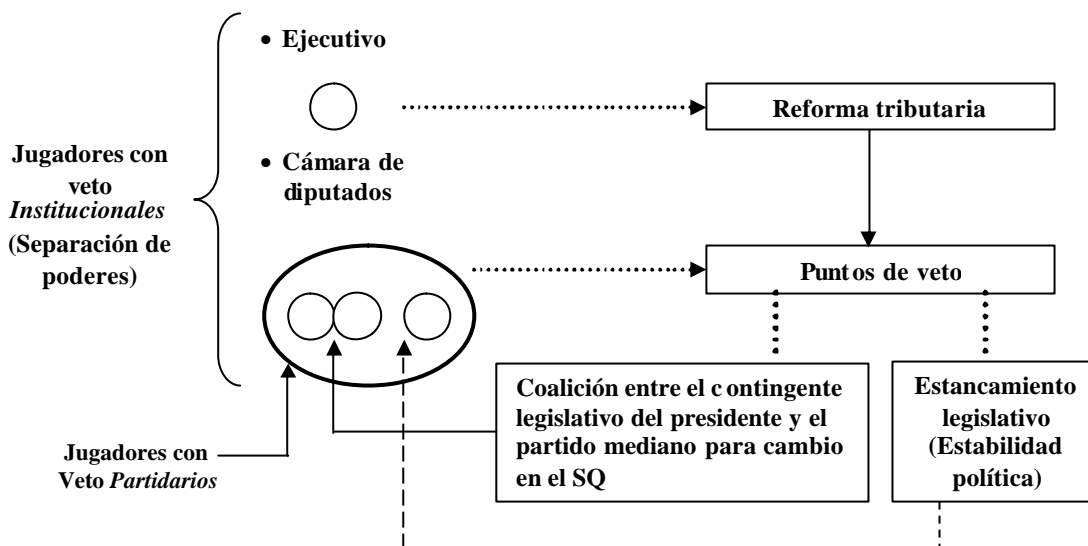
Jugadores con veto *Institucionales* (Separación de poderes)

• Ejecutivo

• Cámara de diputados

Reforma tributaria

Puntos de veto

Coalición entre el contingente legislativo del presidente y el partido mediano para cambio en el SQ

Estancamiento legislativo (Estabilidad política)

Jugadores con Veto *Partidarios*